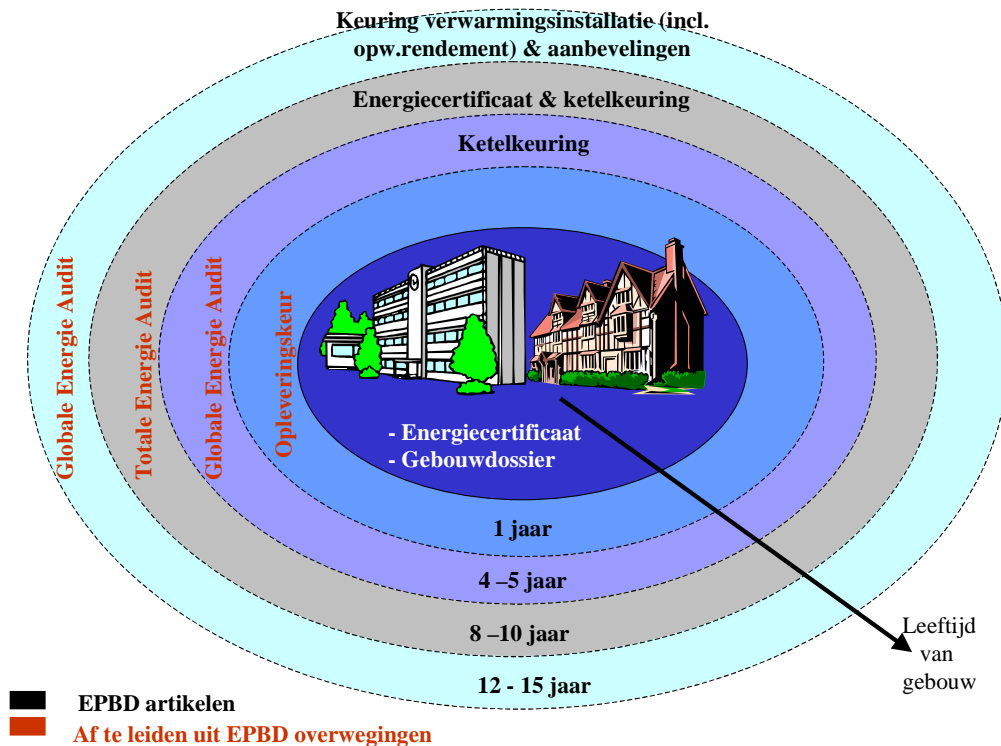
Keuring verwarmingsinstallatie (incl. opw.rendement) & aanbevelingen

Energiecertificaat & ketelkeuring

Ketelkeuring

Globale Energie Audit

Totale Energie Audit

Globale Energie Audit

Opleveringskeur

- Energiecertificaat
- Gebouwdossier

1 jaar

4 –5 jaar

8 –10 jaar

12 - 15 jaar

Leeftijd van gebouw

EPBD artikelen

Af te leiden uit EPBD overwegingen